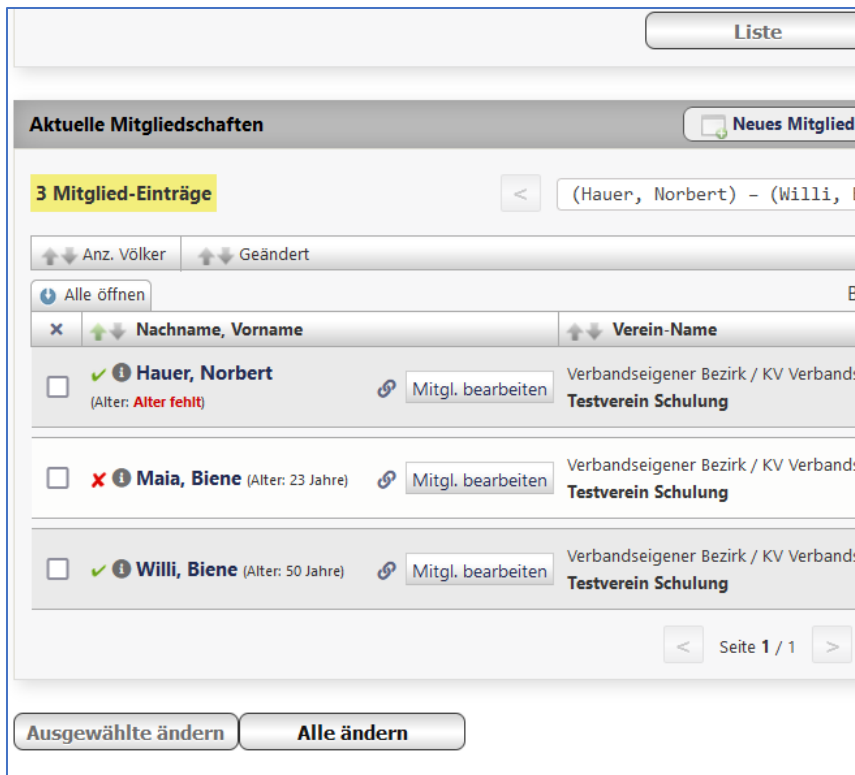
Liste

Aktuelle Mitgliedschaften

Neues Mitglied

3 Mitglied-Einträge

<

(Hauer, Norbert) – (Willi, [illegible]

Anz. Völker | Geändert

Alle öffnen

E

| × | Nachname, Vorname | | Verein-Name |
|---|---|---|---|
| | Hauer, Norbert (Alter: Alter fehlt) | Mitgl. bearbeiten | Verbandseigener Bezirk / KV Verbands Testverein Schulung |
| | Maia, Biene (Alter: 23 Jahre) | Mitgl. bearbeiten | Verbandseigener Bezirk / KV Verbands Testverein Schulung |
| | Willi, Biene (Alter: 50 Jahre) | Mitgl. bearbeiten | Verbandseigener Bezirk / KV Verbands Testverein Schulung |

< Seite 1 / 1 >

Ausgewählte ändern

Alle ändern